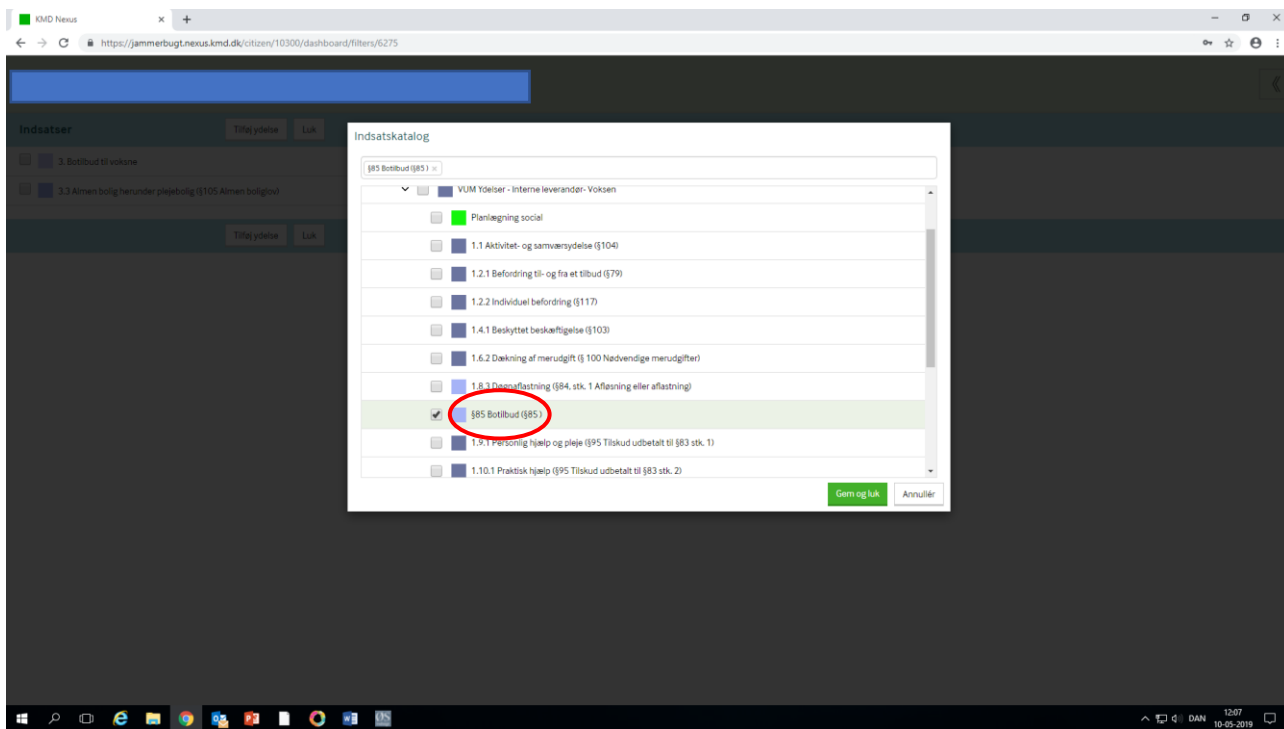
KMD Nexus × +

https://jammerbugt.nexus.kmd.dk/citizen/10300/dashboard/filters/6275

Indsatser Tilføj ydelse Luk

3. Botilbud til voksne

3.3 Almen bolig herunder plejebolig (§105 Almen boliglov)

Tilføj ydelse Luk

Indsatskatalog

§85 Botilbud (§85) ×

VUM Ydelser - Interne leverandør- Voksen

Planlægning social

1.1 Aktivitet- og samværsydelse (§104)

1.2.1 Befordring til- og fra et tilbud (§79)

1.2.2 Individuel befordring (§117)

1.4.1 Beskyttet beskæftigelse (§103)

1.6.2 Dækning af merudgift (§ 100 Nødvendige merudgifter)

1.8.3 Døgnaflastning (§84, stk. 1 Afløsning eller aflastning)

§85 Botilbud (§85)

1.9.1 Personlig hjælp og pleje (§95 Tilskud udbetalt til §83 stk. 1)

1.10.1 Praktisk hjælp (§95 Tilskud udbetalt til §83 stk. 2)

Gem og luk Annullér

DAN 12:07 10-05-2019